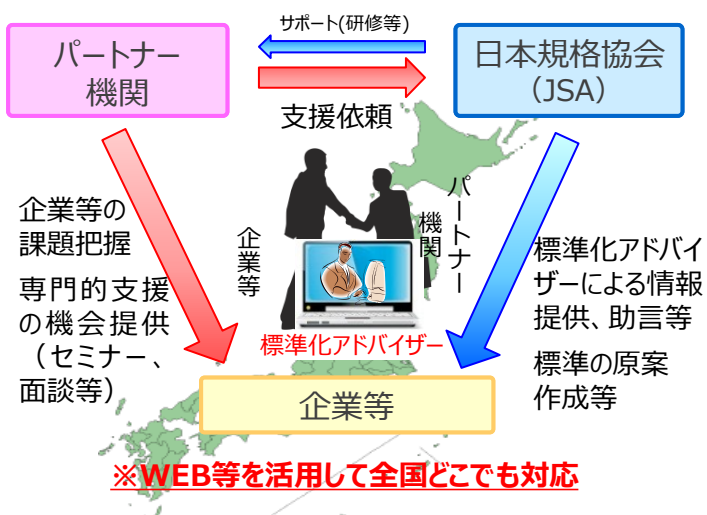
パートナー機関

サポート(研修等)

日本規格協会（JSA）

支援依頼

企業等の課題把握

専門的支援の機会提供（セミナー、面談等）

企業等

パートナー機関

標準化アドバイザーによる情報提供、助言等

標準の原案作成等

標準化アドバイザー

企業等

※WEB等を活用して全国どこでも対応